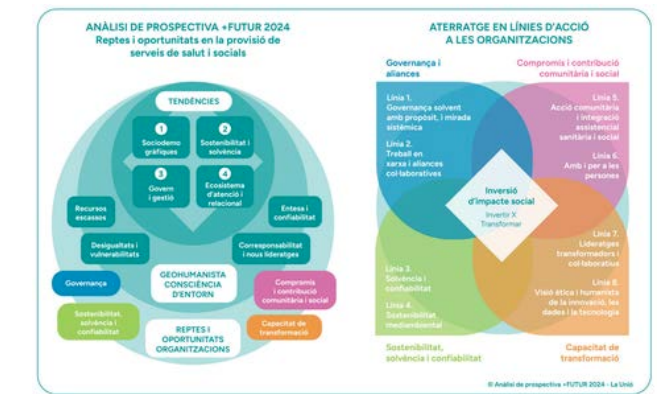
ANÀLISI DE PROSPECTIVA +FUTUR 2024
Reptes i oportunitats en la provisió de serveis de salut i socials

TENDÈNCIES

1 Sociodemográfiques

2 Sostenibilitat i solvència

3 Govern i gestió

4 Ecosistema d'atenció i relacional

Recursos escassos

Entesa i confiabilitat

Desigualtats i vulnerabilitats

Corresponsabilitat i nous lideratges

GEOHUMANISTA CONSCIÈNCIA D'ENTORN

Governança

Compromís i contribució comunitària i social

Sostenibilitat, solvència i confiabilitat

REPTES I OPORTUNITATS ORGANITZACIONS

Capacitat de transformació

ATERRATGE EN LÍNIES D'ACCIÓ A LES ORGANITZACIONS

Governança i aliances

Compromís i contribució comunitària i social

Línia 1. Governança solvent amb propòsit, i mirada sistèmica

Línia 2. Treball en xarxa i aliances col·laboratives

Línia 5. Acció comunitària i integració assistencial sanitària i social

Línia 6. Amb i per a les persones

Inversió d'impacte social
Invertir X Transformar

Línia 3. Solvència i confiabilitat

Línia 4. Sostenibilitat mediambiental

Línia 7. Lideratges transformadors i col·laboratius

Línia 8. Visió ètica i humanista de la innovació, les dades i la tecnologia

Sostenibilitat, solvència i confiabilitat

Capacitat de transformació

© Anàlisi de prospectiva +FUTUR 2024 - La Unió